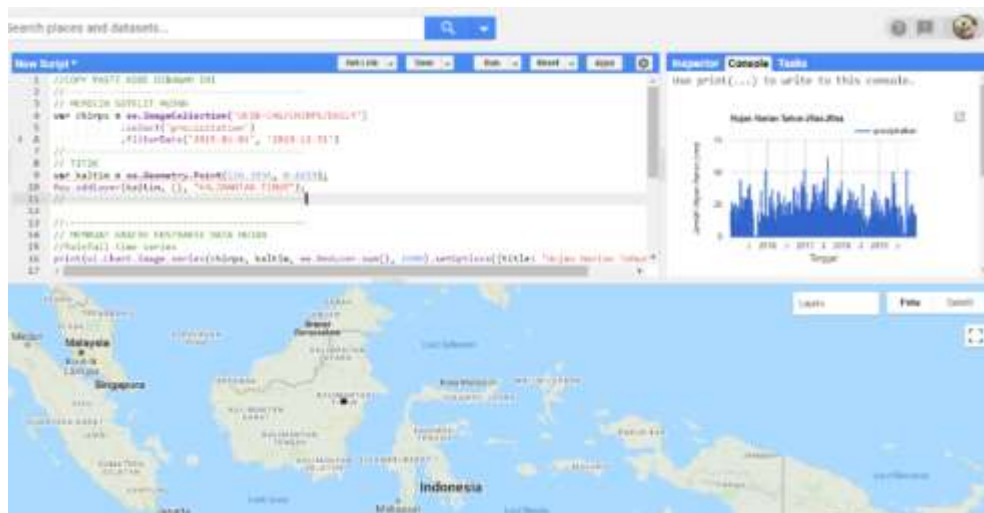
Search places and datasets...

New Script *

Get Link | Save | Run | Reset | Apps

1 //COPY PASTE KODE DIBAWAH INI
2 //
3
4 // MEMILIH SATELIT HUJAN
5 var chirps = ee.ImageCollection('UCSB-CHG/CHIRPS/DAILY')
6 .select('precipitation')
7 .filterDate('2015-01-01', '2019-12-31')
8
9 // TITIK
10 var kaltim = ee.Geometry.Point([116.3916, 0.4433]);
11 Map.addLayer(kaltim, {}, "KALIMANTAN TIMUR");
12 //
13
14
15 //
16 // MEMBUAT GRAFIK RAINFALL DATA HUJAN
17 //Rainfall time series
18 print(ui.Chart.image.series(chirps, kaltim, ee.Reducer.sum(), 5000).setOptions({title: 'Hujan Harian Tahun

Inspector | Console | Tasks

Use print(...) to write to this console.

Hujan Harian Tahun (Rata-Rata)

precipitation

Jumlah Hujan Harian (mm)

2016 2017 2018 2019

Tanggal

Layers | Peta | Satelit

Malaysia

Singapore

Indonesia